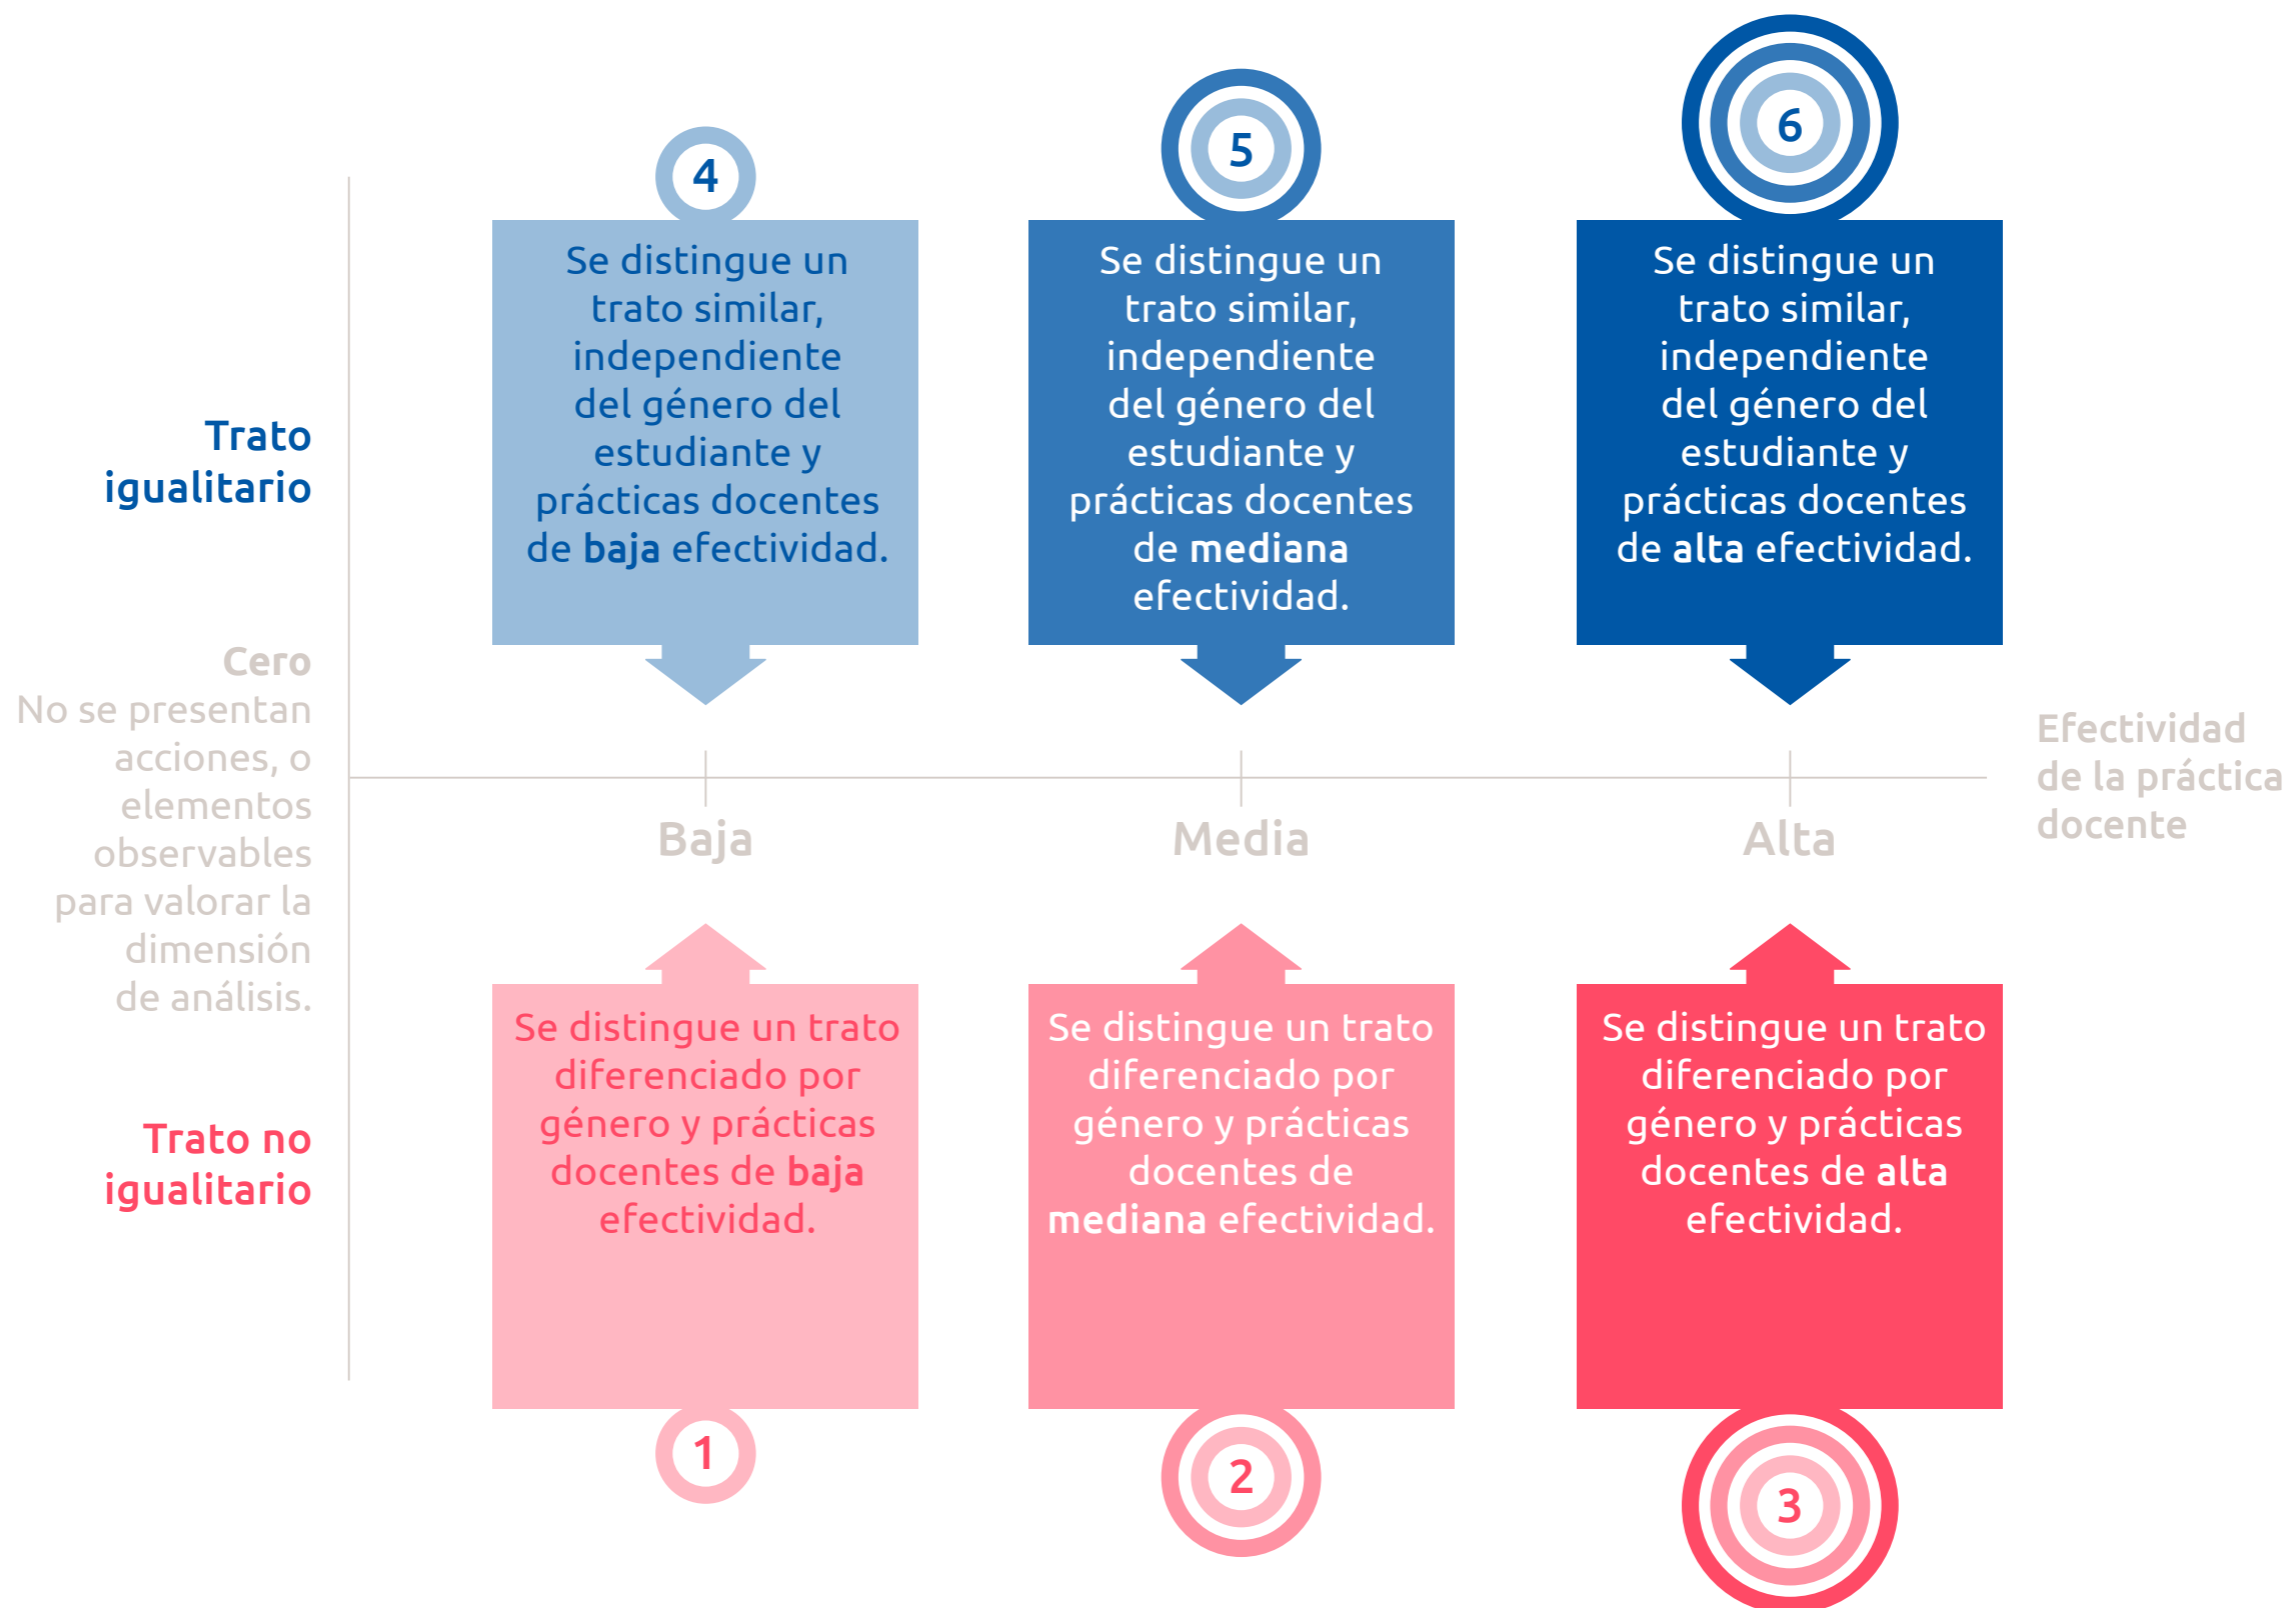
Trato igualitario

4

Se distingue un trato similar, independiente del género del estudiante y prácticas docentes de **baja** efectividad.

5

Se distingue un trato similar, independiente del género del estudiante y prácticas docentes de **mediana** efectividad.

6

Se distingue un trato similar, independiente del género del estudiante y prácticas docentes de **alta** efectividad.

Cero
No se presentan acciones, o elementos observables para valorar la dimensión de análisis.

Baja

Media

Alta

Efectividad de la práctica docente

Trato no igualitario

Se distingue un trato diferenciado por género y prácticas docentes de **baja** efectividad.

1

Se distingue un trato diferenciado por género y prácticas docentes de **mediana** efectividad.

2

Se distingue un trato diferenciado por género y prácticas docentes de **alta** efectividad.

3